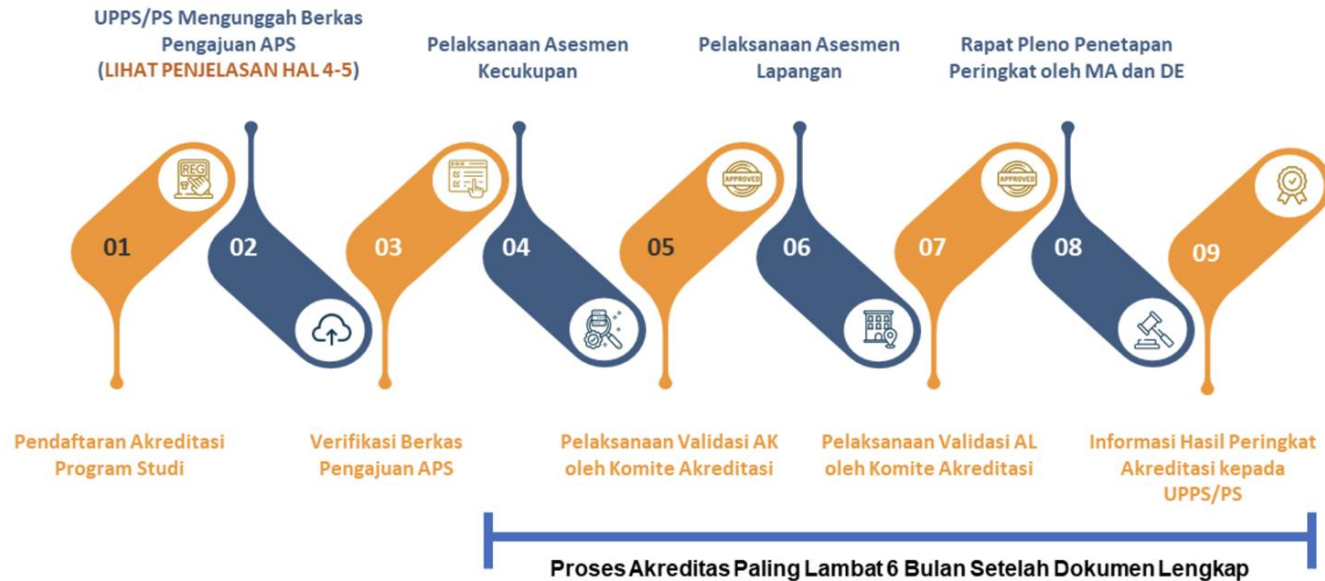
UPPS/PS Mengunggah Berkas Pengajuan APS (LIHAT PENJELASAN HAL 4-5)

Pelaksanaan Asesmen Kecukupan

Pelaksanaan Asesmen Lapangan

Rapat Pleno Penetapan Peringkat oleh MA dan DE

REG

APPROVED

APPROVED

01

02

03

04

05

06

07

08

09

Pendaftaran Akreditasi Program Studi

Verifikasi Berkas Pengajuan APS

Pelaksanaan Validasi AK oleh Komite Akreditasi

Pelaksanaan Validasi AL oleh Komite Akreditasi

Informasi Hasil Peringkat Akreditasi kepada UPPS/PS

Proses Akreditas Paling Lambat 6 Bulan Setelah Dokumen Lengkap